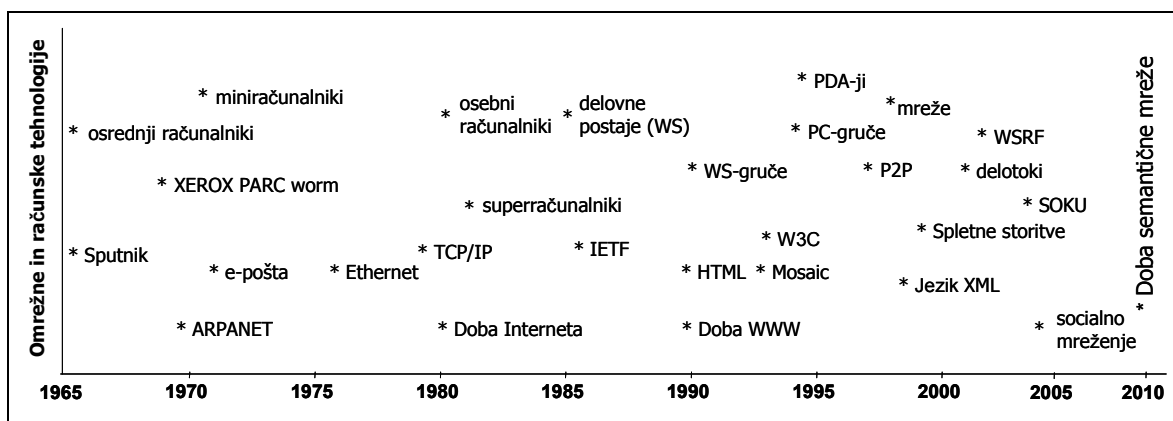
Omrežne in računske tehnologije

* miniračunalniki
* osrednji računalniki
* XEROX PARC worm
* Sputnik
* e-pošta
* ARPANET
* Ethernet
* osebni računalniki
* delovne postaje (WS)
* superračunalniki
* TCP/IP
* IETF
* Doba Interneta
* PDA-ji
* mreže
* PC-gruče
* WSRF
* WS-gruče
* P2P
* delotoki
* SOKU
* W3C
* Spletne storitve
* HTML
* Mosaic
* Jezik XML
* Doba WWW
* socialno mreženje
* Doba semantične mreže

1965 1970 1975 1980 1985 1990 1995 2000 2005 2010